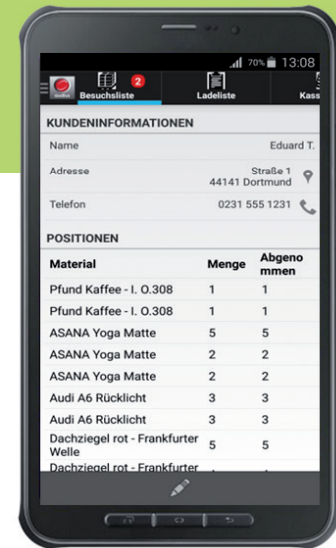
70% 13:08

2 Besuchsliste Ladeliste Kass

KUNDENINFORMATIONEN

Name Eduard T.

Adresse Straße 1 44141 Dortmund

Telefon 0231 555 1231

POSITIONEN

| Material | Menge | Abgenommen |
|---|---|---|
| Pfund Kaffee - I. O.308 | 1 | 1 |
| Pfund Kaffee - I. O.308 | 1 | 1 |
| ASANA Yoga Matte | 5 | 5 |
| ASANA Yoga Matte | 2 | 2 |
| ASANA Yoga Matte | 2 | 2 |
| Audi A6 Rücklicht | 3 | 3 |
| Audi A6 Rücklicht | 3 | 3 |
| Dachziegel rot - Frankfurter Welle | 5 | 5 |
| Dachziegel rot - Frankfurter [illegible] | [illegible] | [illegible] |